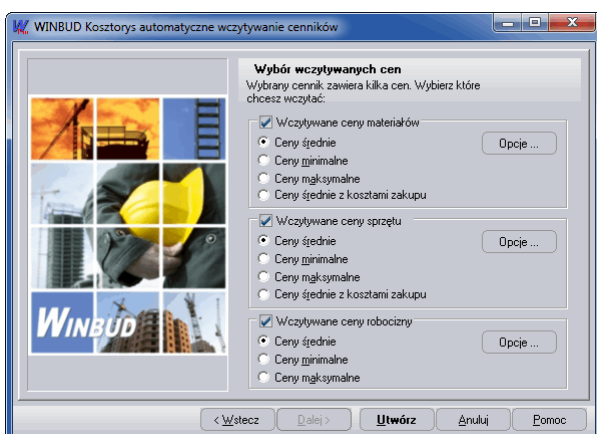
WINBUD Kosztorys automatyczne wczytywanie cenników

Wybór wczytywanych cen
Wybrany cennik zawiera kilka cen. Wybierz które chcesz wczytać:

Wczytywane ceny materiałów
Ceny średnie
Ceny minimalne
Ceny maksymalne
Ceny średnie z kosztami zakupu
Opcje ...

Wczytywane ceny sprzętu
Ceny średnie
Ceny minimalne
Ceny maksymalne
Ceny średnie z kosztami zakupu
Opcje ...

Wczytywane ceny robocizny
Ceny średnie
Ceny minimalne
Ceny maksymalne
Opcje ...

WINBUD

< Wstecz | Dalej > | Utwórz | Anuluj | Pomoc